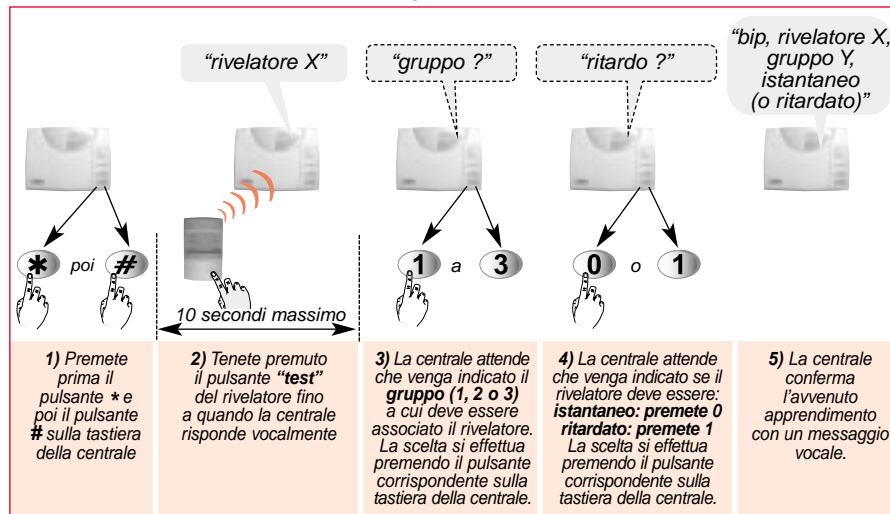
"rivelatore X"

"gruppo ?"

"ritardo ?"

"bip, rivelatore X, gruppo Y, istantaneo (o ritardato)"

* poi #

10 secondi massimo

1 a 3

0 o 1

1) Premete prima il pulsante * e poi il pulsante # sulla tastiera della centrale

2) Tenete premuto il pulsante "test" del rivelatore fino a quando la centrale risponde vocalmente

3) La centrale attende che venga indicato il gruppo (1, 2 o 3) a cui deve essere associato il rivelatore. La scelta si effettua premendo il pulsante corrispondente sulla tastiera della centrale.

4) La centrale attende che venga indicato se il rivelatore deve essere: istantaneo: premete 0 ritardato: premete 1 La scelta si effettua premendo il pulsante corrispondente sulla tastiera della centrale.

5) La centrale conferma l'avvenuto apprendimento con un messaggio vocale.